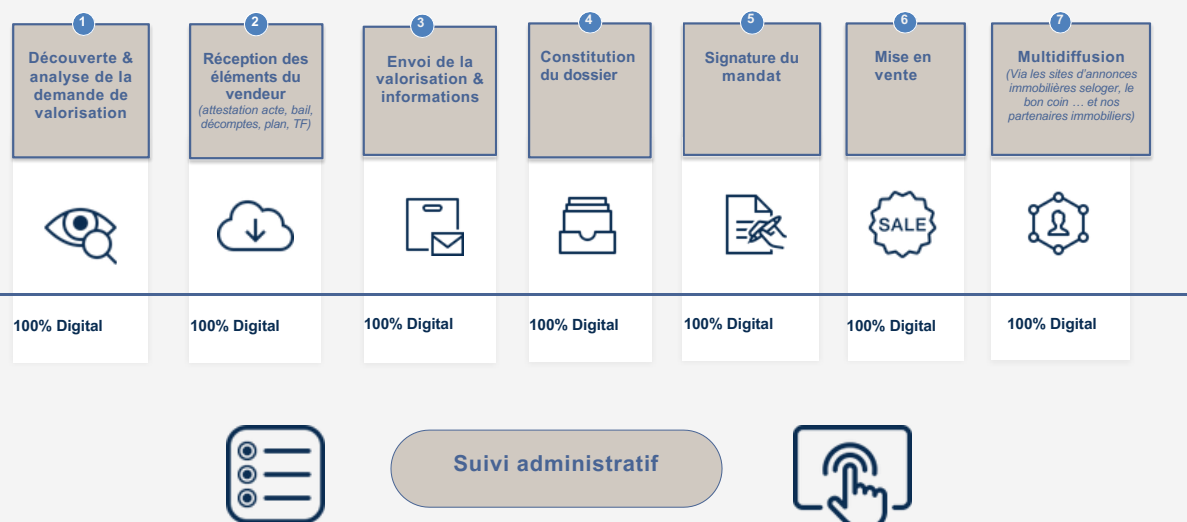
1
Découverte & analyse de la demande de valorisation

2
Réception des éléments du vendeur
(attestation acte, bail, décomptes, plan, TF)

3
Envoi de la valorisation & informations

4
Constitution du dossier

5
Signature du mandat

6
Mise en vente

7
Multidiffusion
(Via les sites d'annonces immobilières seloger, le bon coin … et nos partenaires immobiliers)

SALE

100% Digital

100% Digital

100% Digital

100% Digital

100% Digital

100% Digital

100% Digital

Suivi administratif